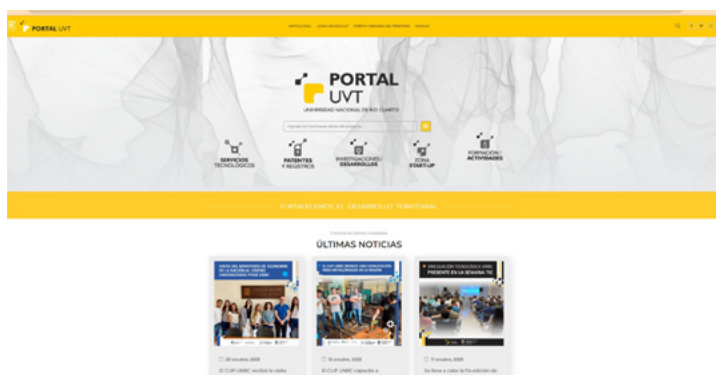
PORTAL UVT

INSTITUCIONAL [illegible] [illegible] NOTICIAS

PORTAL
UVT
UNIVERSIDAD NACIONAL DE RÍO CUARTO

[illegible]

SERVICIOS TECNOLÓGICOS

PATENTES Y REGISTROS

INVESTIGACIONES / DESARROLLOS

ZONA START-UP

FORMACIÓN / ACTIVIDADES

FORTALECEMOS EL DESARROLLO TERRITORIAL

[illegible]

ÚLTIMAS NOTICIAS

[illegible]

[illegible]

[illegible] PRESENTE EN LA SEMANA TIC

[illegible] octubre, 2023

El CUP UNRC recibió la visita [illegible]

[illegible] octubre, 2023

El CUP UNRC capacitó a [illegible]

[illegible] octubre, 2023

Se llevó a cabo la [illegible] edición de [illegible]